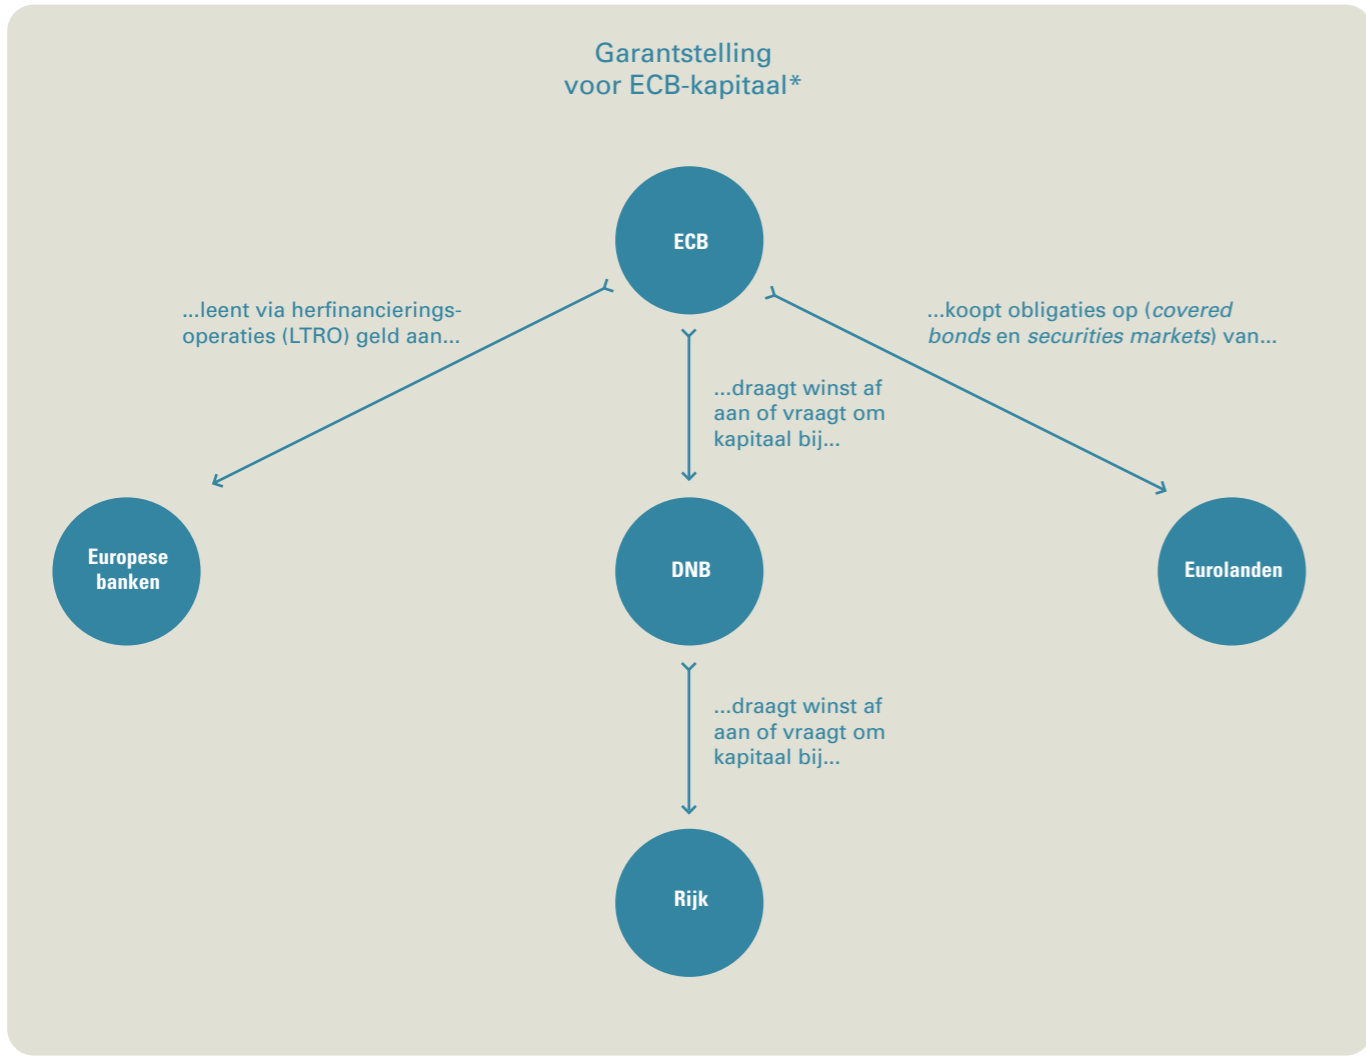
Garantstelling voor ECB-kapitaal*

ECB

...leent via herfinancieringsoperaties (LTRO) geld aan...

...draagt winst af aan of vraagt om kapitaal bij...

...koopt obligaties op (*covered bonds* en *securities markets*) van...

Europese banken

DNB

Eurolanden

...draagt winst af aan of vraagt om kapitaal bij...

Rijk